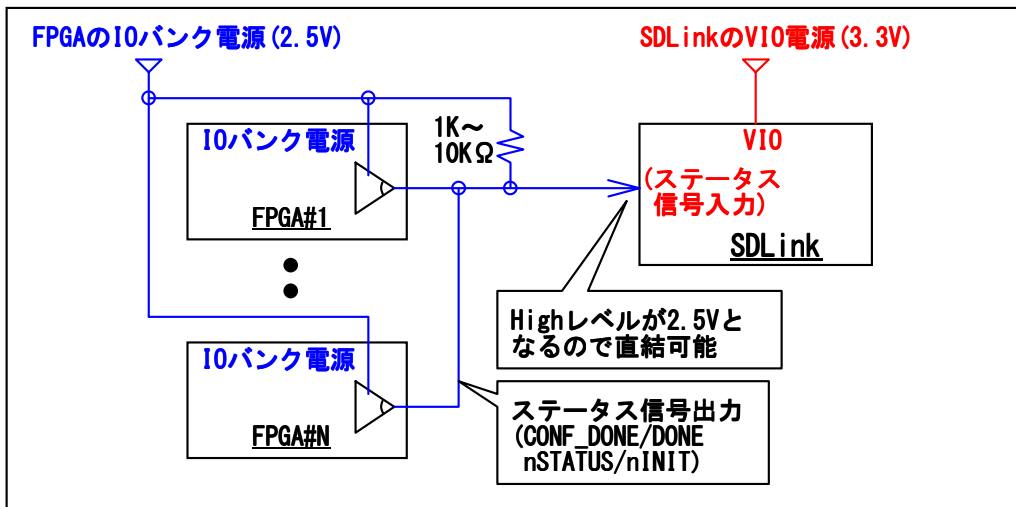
FPGAのIOバンク電源(2.5V)

SDLinkのVIO電源(3.3V)

IOバンク電源

FPGA#1

1K～
10KΩ

VIO

(ステータス
信号入力)

SDLink

Highレベルが2.5Vと
なるので直結可能

IOバンク電源

FPGA#N

ステータス信号出力
(CONF_DONE/DONE
nSTATUS/nINIT)